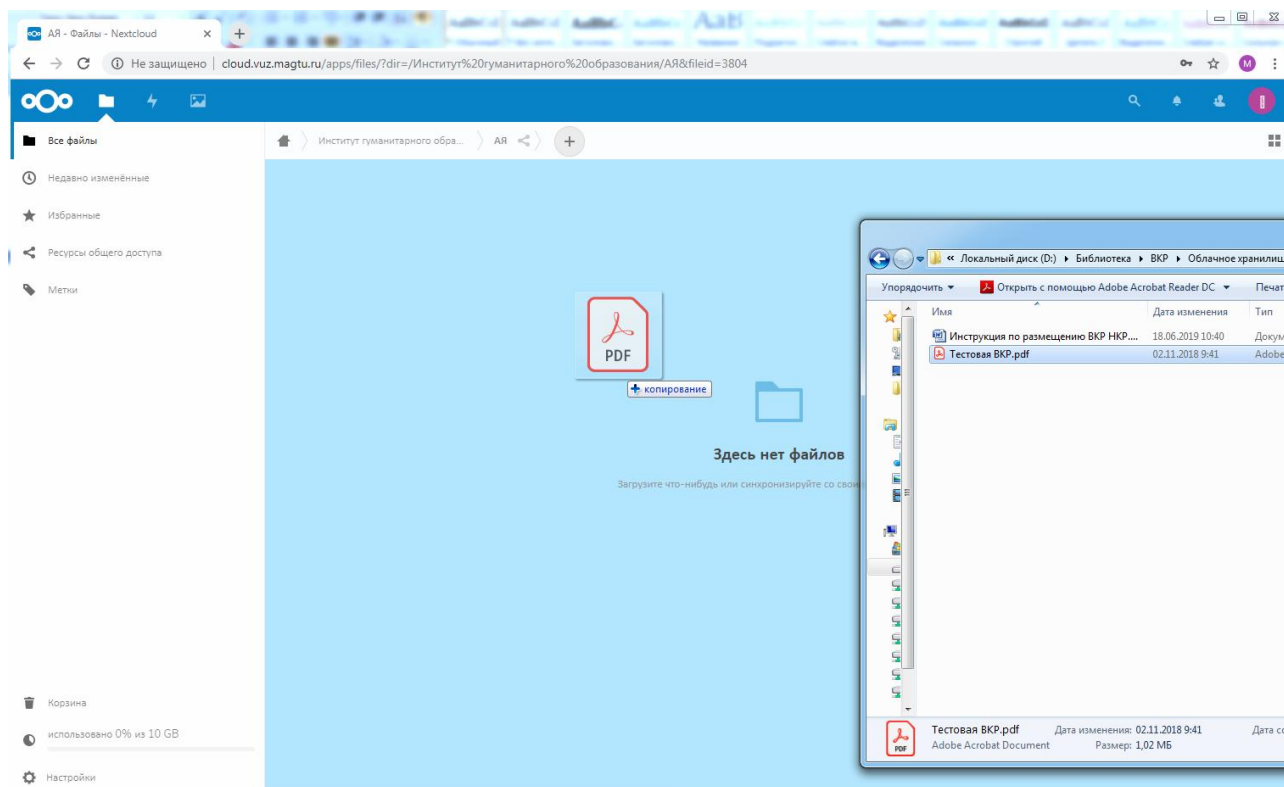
АЯ - Файлы - Nextcloud ×
Не защищено | cloud.vuz.magtu.ru/apps/files/?dir=/Институт%20гуманитарного%20образования/АЯ&fileid=3804
M

Все файлы
Недавно изменённые
Избранные
Ресурсы общего доступа
Метки

Институт гуманитарного обра... АЯ

PDF
+ копирование

Здесь нет файлов
Загрузите что-нибудь или синхронизируйте со свои

Корзина
использовано 0% из 10 GB
Настройки

« Локальный диск (D:) ▸ Библиотека ▸ ВКР ▸ Облачное хранилищ
Упорядочить ▾ Открыть с помощью Adobe Acrobat Reader DC ▾ Печат

| Имя | Дата изменения | Тип |
|---|---|---|
| Инструкция по размещению ВКР НКР.... | 18.06.2019 10:40 | Докум |
| Тестовая ВКР.pdf | 02.11.2018 9:41 | Adobe |

Тестовая ВКР.pdf Дата изменения: 02.11.2018 9:41 Дата со
Adobe Acrobat Document Размер: 1,02 МБ
PDF